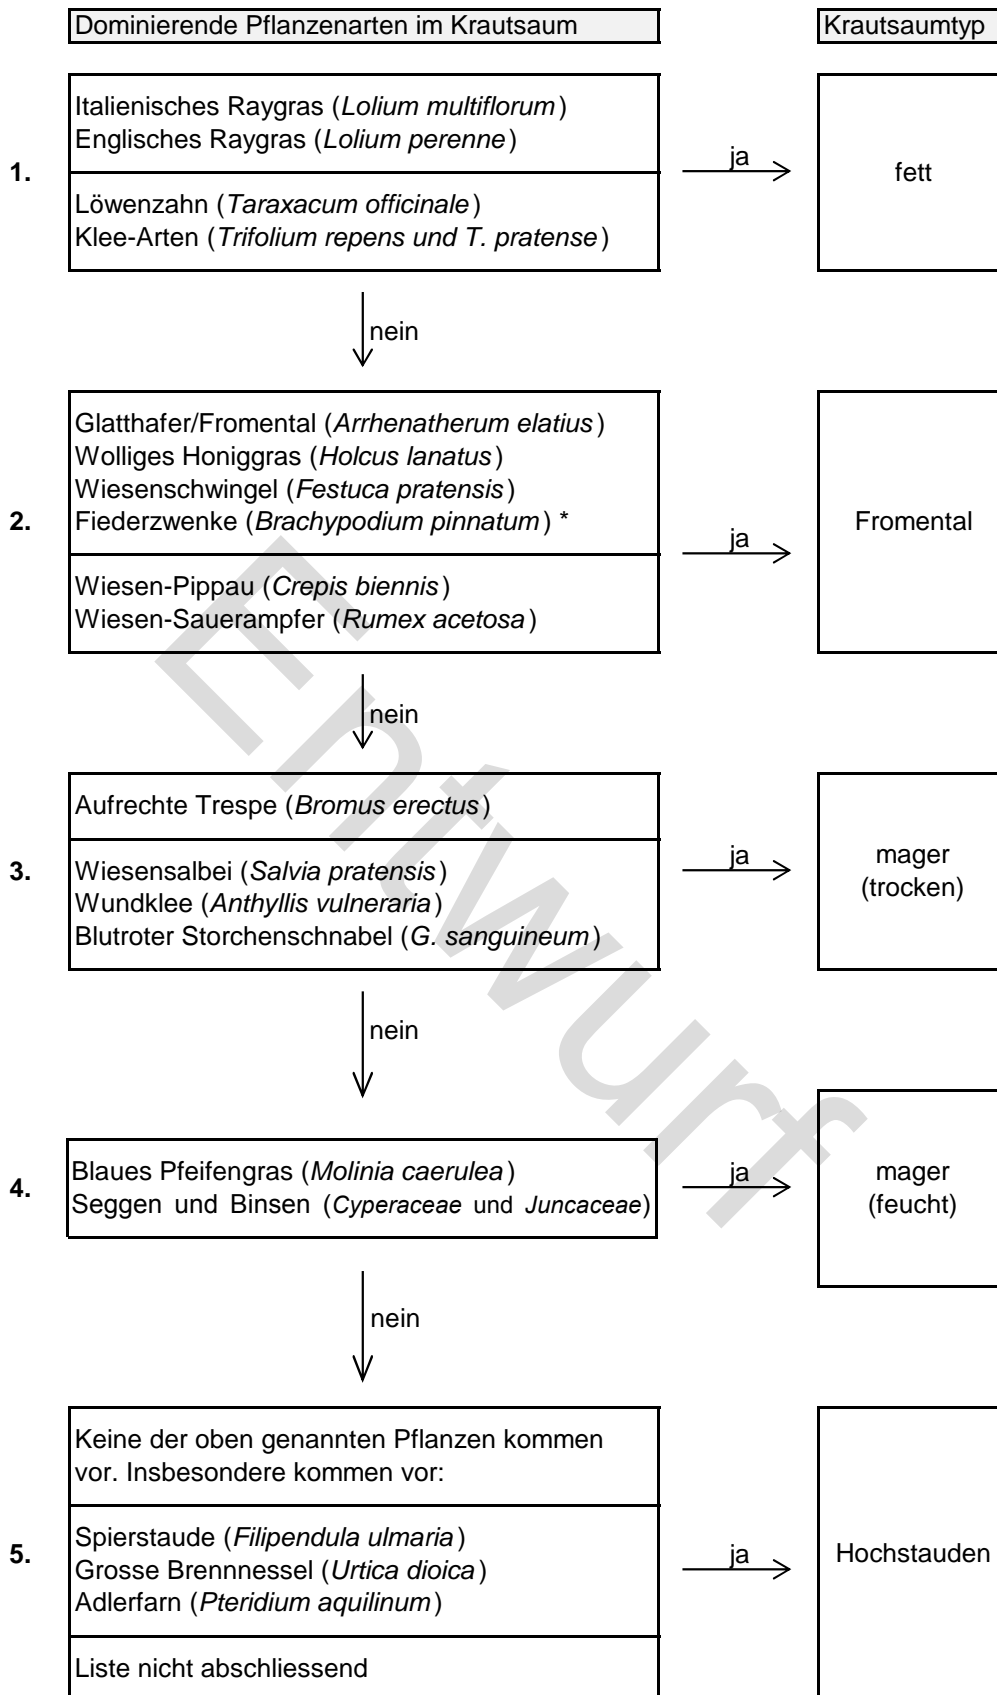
Dominierende Pflanzenarten im Krautsaum

Krautsaumtyp

1.

Italienisches Raygras (*Lolium multiflorum*)
Englisches Raygras (*Lolium perenne*)

Löwenzahn (*Taraxacum officinale*)
Klee-Arten (*Trifolium repens und T. pratense*)

ja

fett

nein

2.

Glatthafer/Fromental (*Arrhenatherum elatius*)
Wolliges Honiggras (*Holcus lanatus*)
Wiesenschwingel (*Festuca pratensis*)
Fiederzwenke (*Brachypodium pinnatum*) *

Wiesen-Pippau (*Crepis biennis*)
Wiesen-Sauerampfer (*Rumex acetosa*)

ja

Fromental

nein

3.

Aufrechte Trespe (*Bromus erectus*)

Wiesensalbei (*Salvia pratensis*)
Wundklee (*Anthyllis vulneraria*)
Blutroter Storchenschnabel (*G. sanguineum*)

ja

mager (trocken)

nein

4.

Blaues Pfeifengras (*Molinia caerulea*)
Seggen und Binsen (*Cyperaceae* und *Juncaceae*)

ja

mager (feucht)

nein

5.

Keine der oben genannten Pflanzen kommen vor. Insbesondere kommen vor:

Spierstaude (*Filipendula ulmaria*)
Grosse Brennnessel (*Urtica dioica*)
Adlerfarn (*Pteridium aquilinum*)

Liste nicht abschliessend

ja

Hochstauden

Entwurf